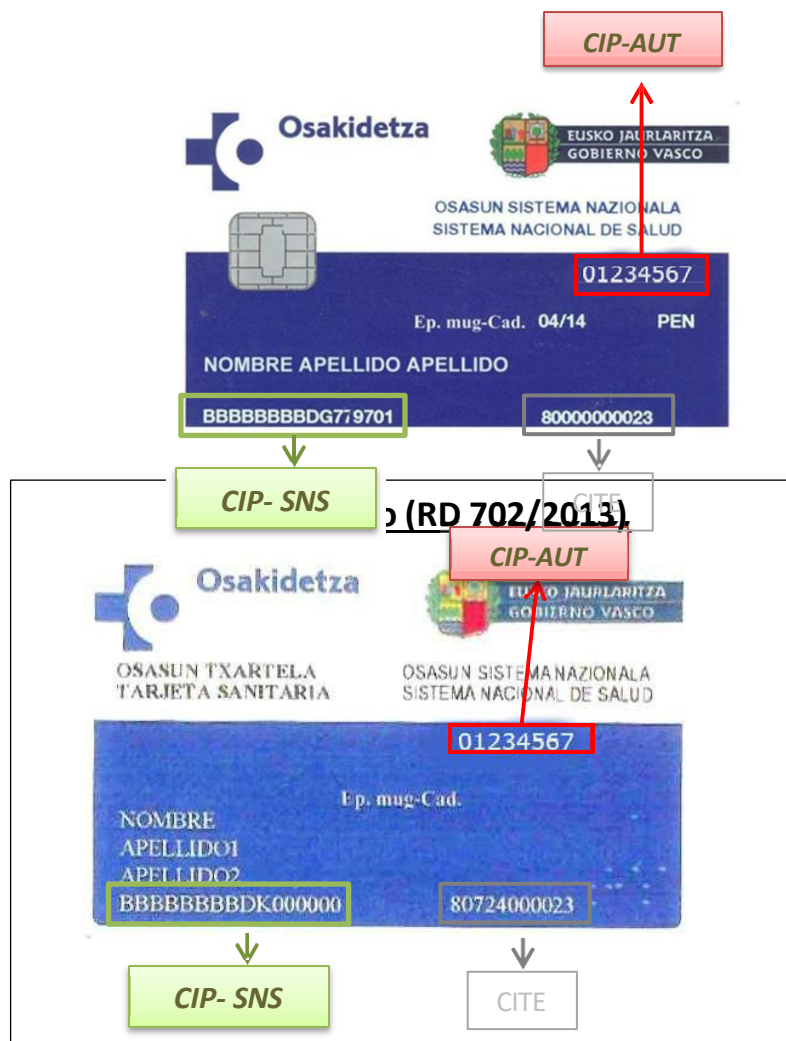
CIP-AUT

Osakidetza

EUSKO JAURLARITZA
GOBIERNO VASCO

OSASUN SISTEMA NAZIONALA
SISTEMA NACIONAL DE SALUD

01234567

Ep. mug-Cad. 04/14 PEN

NOMBRE APELLIDO APELLIDO

BBBBBBBBDG779701

80000000023

CIP- SNS

CITE

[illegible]o (RD 702/2013)

CIP-AUT

Osakidetza

EUSKO JAURLARITZA
GOBIERNO VASCO

OSASUN TXARTELA
TARJETA SANITARIA

OSASUN SISTEMA NAZIONALA
SISTEMA NACIONAL DE SALUD

01234567

Ep. mug-Cad.

NOMBRE
APELLIDO1
APELLIDO2

BBBBBBBBDK000000

80724000023

CIP- SNS

CITE